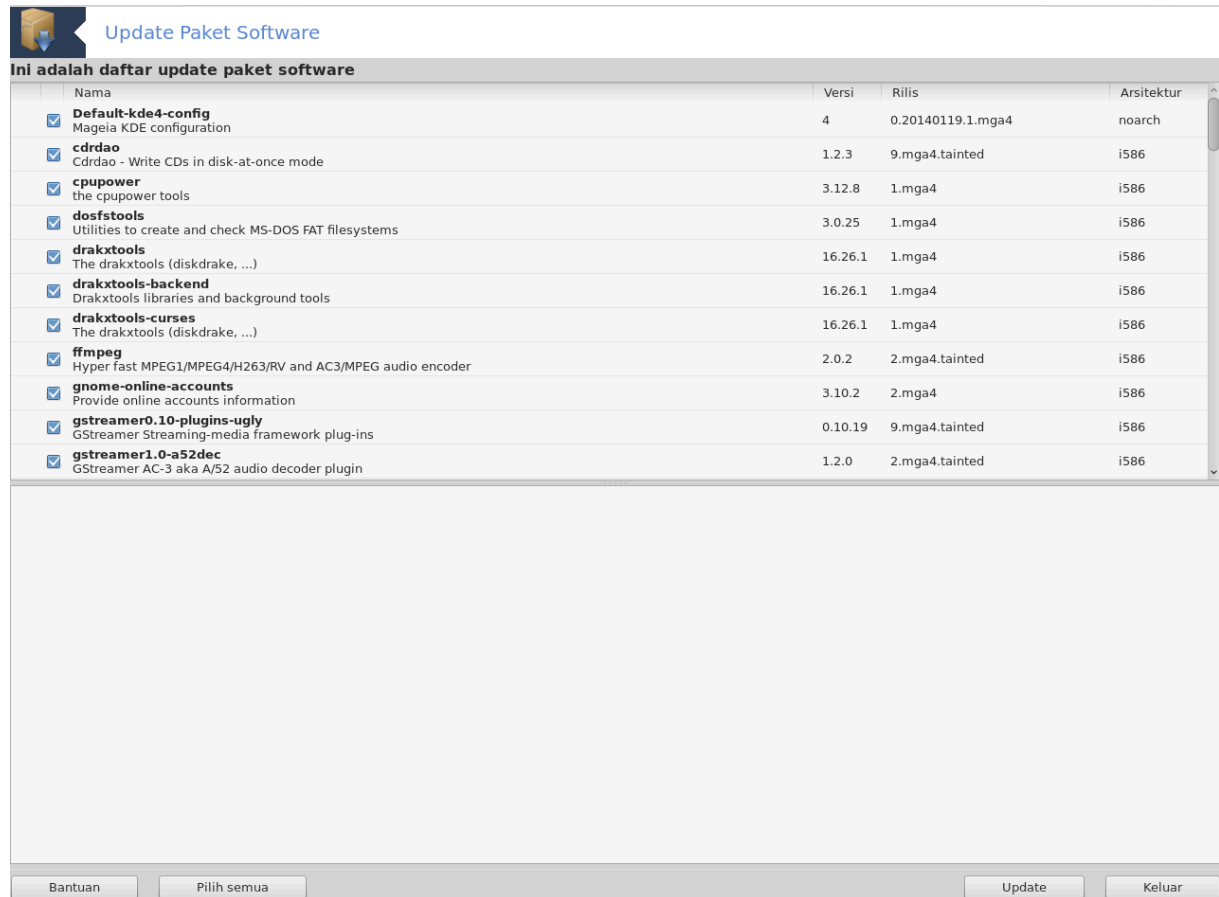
Update Paket Software

Ini adalah daftar update paket software

| | Nama | Versi | Rilis | Arsitektur |
|---|---|---|---|---|
| | **Default-kde4-config** Mageia KDE configuration | 4 | 0.20140119.1.mga4 | noarch |
| | **cdrdao** Cdrdao - Write CDs in disk-at-once mode | 1.2.3 | 9.mga4.tainted | i586 |
| | **cpupower** the cpupower tools | 3.12.8 | 1.mga4 | i586 |
| | **dosfstools** Utilities to create and check MS-DOS FAT filesystems | 3.0.25 | 1.mga4 | i586 |
| | **drakxtools** The drakxtools (diskdrake, ...) | 16.26.1 | 1.mga4 | i586 |
| | **drakxtools-backend** Drakxtools libraries and background tools | 16.26.1 | 1.mga4 | i586 |
| | **drakxtools-curses** The drakxtools (diskdrake, ...) | 16.26.1 | 1.mga4 | i586 |
| | **ffmpeg** Hyper fast MPEG1/MPEG4/H263/RV and AC3/MPEG audio encoder | 2.0.2 | 2.mga4.tainted | i586 |
| | **gnome-online-accounts** Provide online accounts information | 3.10.2 | 2.mga4 | i586 |
| | **gstreamer0.10-plugins-ugly** GStreamer Streaming-media framework plug-ins | 0.10.19 | 9.mga4.tainted | i586 |
| | **gstreamer1.0-a52dec** GStreamer AC-3 aka A/52 audio decoder plugin | 1.2.0 | 2.mga4.tainted | i586 |

Bantuan
Pilih semua
Update
Keluar